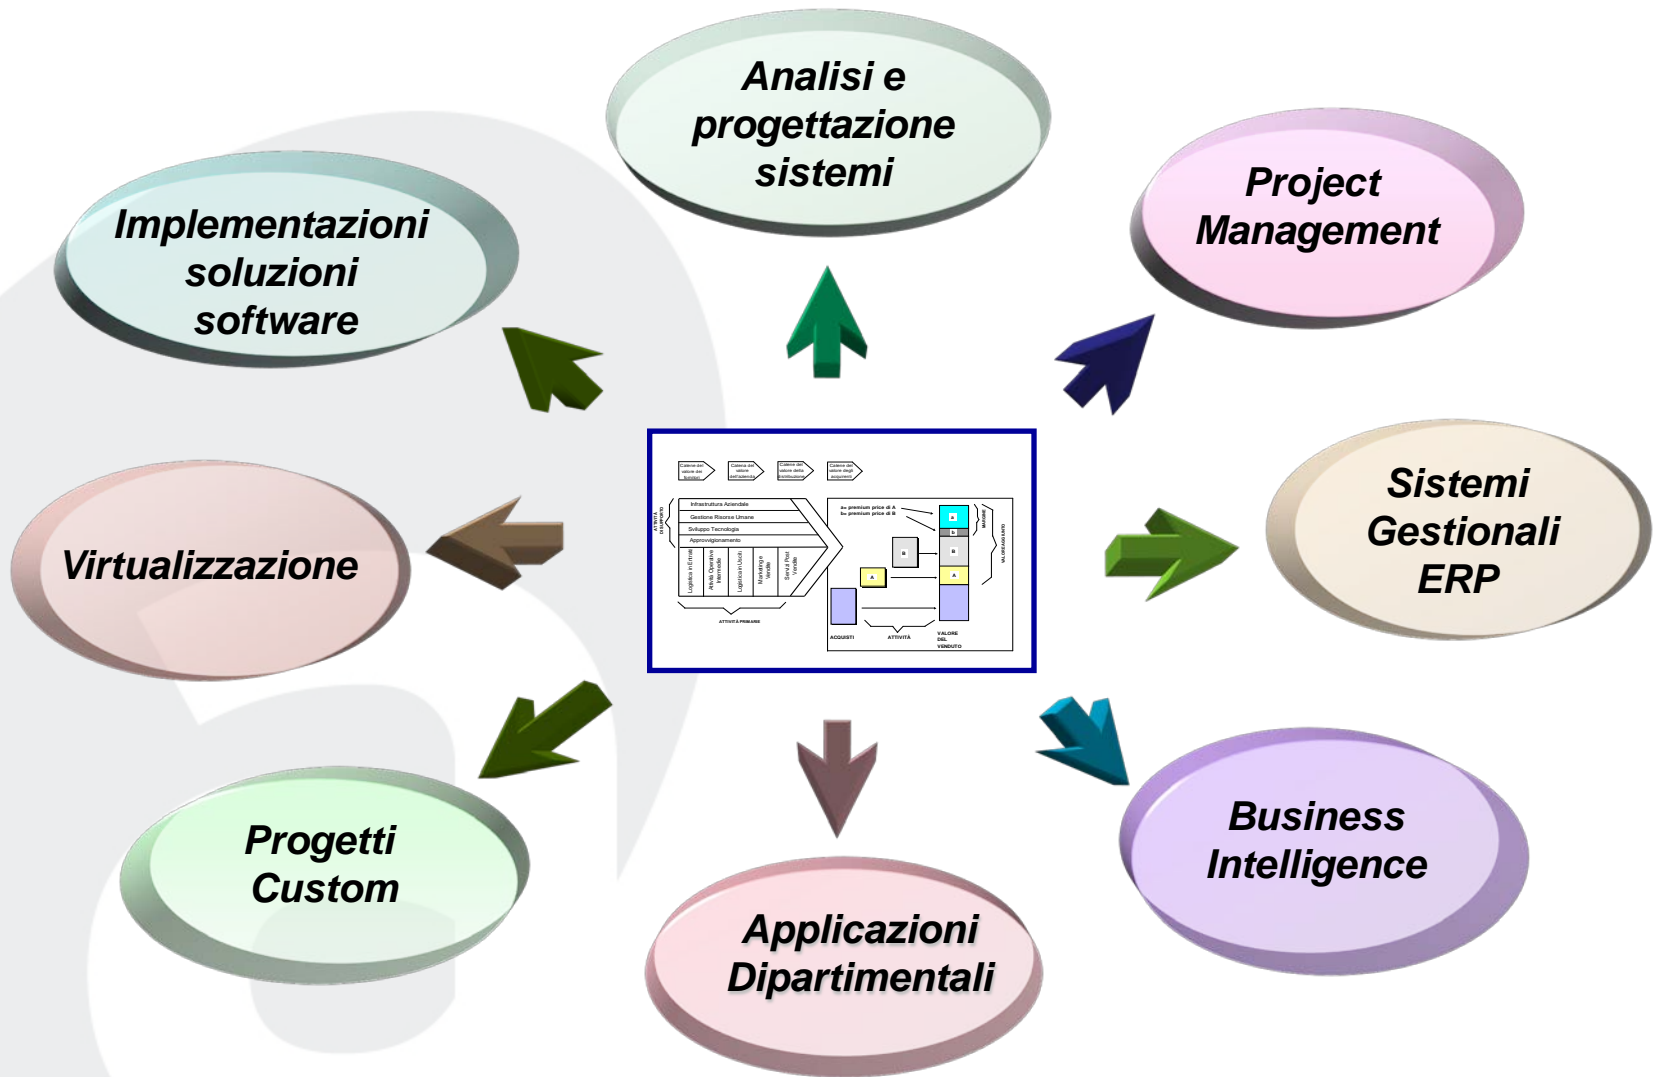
Analisi e progettazione sistemi

Implementazioni soluzioni software

Project Management

Virtualizzazione

Sistemi Gestionali ERP

Catena del valore dei fornitori

Catena del valore dell'azienda

Catena del valore della distribuzione

Catena del valore degli acquirenti

ATTIVITÀ DI SUPPORTO

Infrastruttura Aziendale

Gestione Risorse Umane

Sviluppo Tecnologia

Approvvigionamento

Logistica in Entrata

Attività Operative Intermedie

Logistica in Uscita

Marketing e Vendite

Servizi Post Vendita

ATTIVITÀ PRIMARIE

a= premium price di A

b= premium price di B

MARGINE

VALORE AGGIUNTO

a

b

B

B

A

A

ACQUISTI

ATTIVITÀ

VALORE DEL VENDUTO

Progetti Custom

Applicazioni Dipartimentali

Business Intelligence